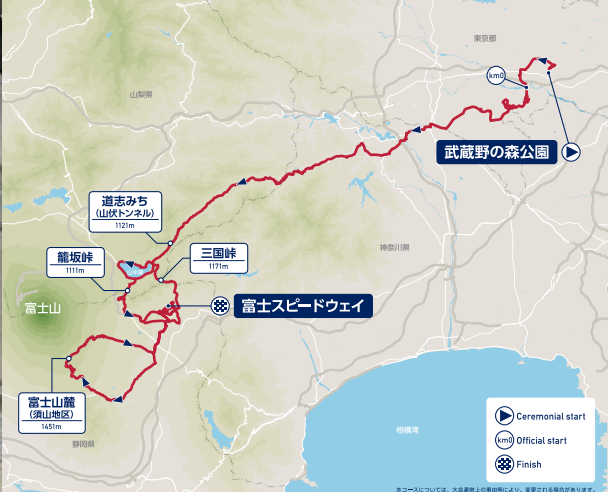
東京都
km0
山梨県
武蔵野の森公園
道志みち
(山伏トンネル)
1121m
籠坂峠
1111m
三国峠
1171m
神奈川県
富士山
富士スピードウェイ
富士山麓
(須山地区)
1451m
静岡県
相模湾
Ceremonial start
km0 Official start
Finish
本コースについては、大会運営上の事由等により、変更される場合があります。